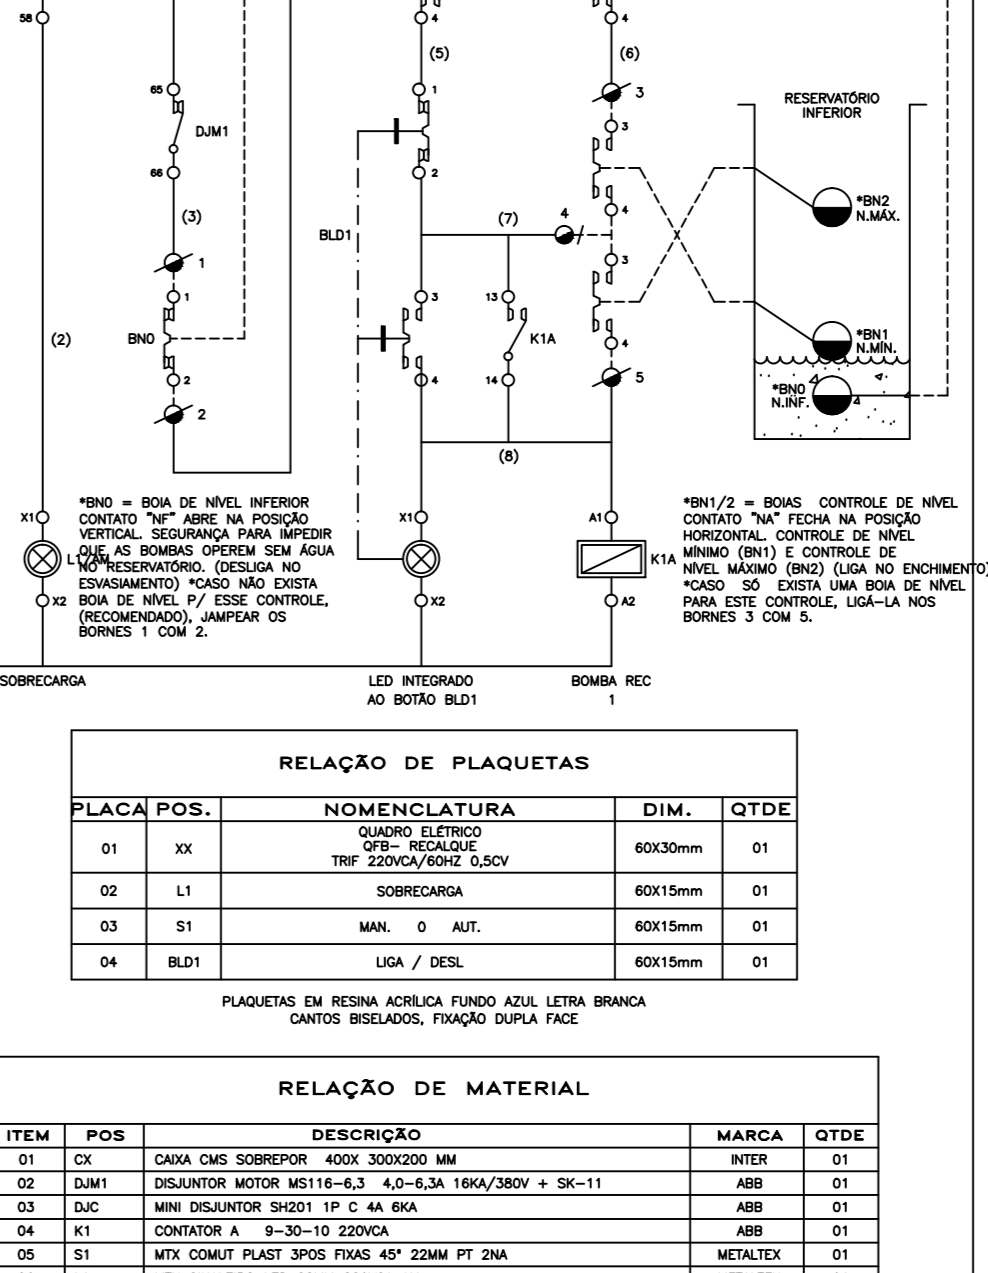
58
4
4
(5)
(6)
65
1
3
3
RESERVATÓRIO INFERIOR
DJM1
66
2
*BN2 N.MÁX.
(3)
BLD1
(7)
4
4
1
3
1
13
3
(2)
BN0
K1A
*BN1 N.MÍN.
4
2
14
4
5
*BN0 N.INF.
2
(8)

*BN0 = BOIA DE NÍVEL INFERIOR CONTATO "NF" ABRE NA POSIÇÃO VERTICAL. SEGURANÇA PARA IMPEDIR QUE AS BOMBAS OPEREM SEM ÁGUA NO RESERVATÓRIO. (DESLIGA NO ESVASIAMENTO) *CASO NÃO EXISTA BOIA DE NÍVEL P/ ESSE CONTROLE, (RECOMENDADO), JAMPEAR OS BORNES 1 COM 2.

X1
L1/AM
X2
X1
X2
A1
K1A
A2

*BN1/2 = BOIAS CONTROLE DE NÍVEL CONTATO "NA" FECHA NA POSIÇÃO HORIZONTAL. CONTROLE DE NÍVEL MÍNIMO (BN1) E CONTROLE DE NÍVEL MÁXIMO (BN2) (LIGA NO ENCHIMENTO) *CASO SÓ EXISTA UMA BOIA DE NÍVEL PARA ESTE CONTROLE, LIGÁ-LA NOS BORNES 3 COM 5.

SOBRECARGA
LED INTEGRADO AO BOTÃO BLD1
BOMBA REC 1

RELAÇÃO DE PLAQUETAS

| PLACA | POS. | NOMENCLATURA | DIM. | QTDE |
|---|---|---|---|---|
| 01 | XX | QUADRO ELÉTRICO QFB- RECALQUE TRIF 220VCA/60HZ 0,5CV | 60X30mm | 01 |
| 02 | L1 | SOBRECARGA | 60X15mm | 01 |
| 03 | S1 | MAN. 0 AUT. | 60X15mm | 01 |
| 04 | BLD1 | LIGA / DESL | 60X15mm | 01 |

PLAQUETAS EM RESINA ACRÍLICA FUNDO AZUL LETRA BRANCA CANTOS BISELADOS, FIXAÇÃO DUPLA FACE

RELAÇÃO DE MATERIAL

| ITEM | POS | DESCRIÇÃO | MARCA | QTDE |
|---|---|---|---|---|
| 01 | CX | CAIXA CMS SOBREPOR 400X 300X200 MM | INTER | 01 |
| 02 | DJM1 | DISJUNTOR MOTOR MS116-6,3 4,0-6,3A 16KA/380V + SK-11 | ABB | 01 |
| 03 | DJC | MINI DISJUNTOR SH201 1P C 4A 6KA | ABB | 01 |
| 04 | K1 | CONTATOR A 9-30-10 220VCA | ABB | 01 |
| 05 | S1 | MTX COMUT PLAST 3POS FIXAS 45° 22MM PT 2NA | METALTEX | 01 |
| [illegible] | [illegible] | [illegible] | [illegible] | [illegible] |